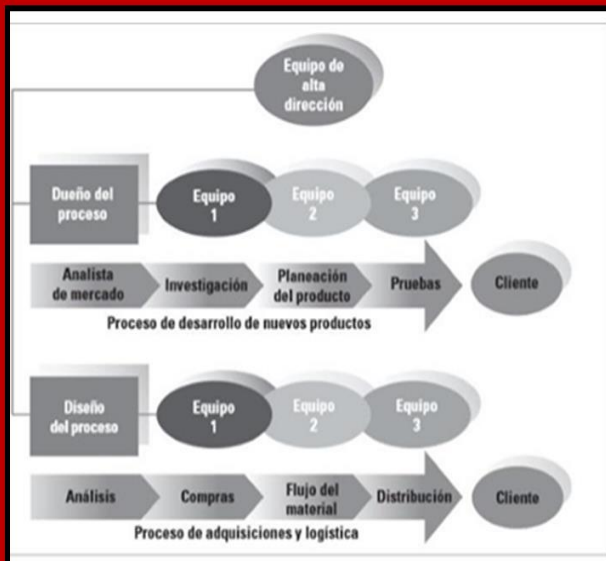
Equipo de alta dirección

Dueño del proceso

Equipo 1

Equipo 2

Equipo 3

Analista de mercado

Investigación

Planeación del producto

Pruebas

Cliente

Proceso de desarrollo de nuevos productos

Diseño del proceso

Equipo 1

Equipo 2

Equipo 3

Análisis

Compras

Flujo del material

Distribución

Cliente

Proceso de adquisiciones y logística